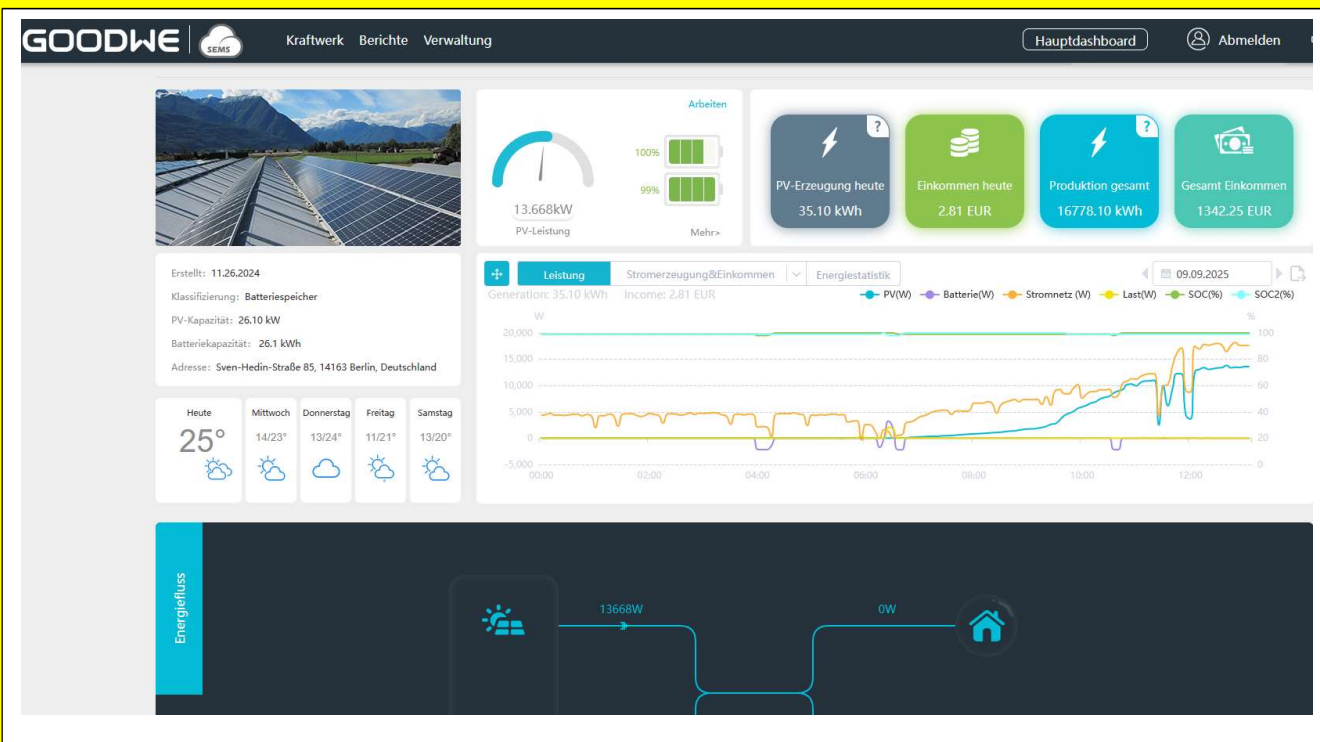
GOODWE SEMS Kraftwerk Berichte Verwaltung Hauptdashboard Abmelden

Arbeiten

13.668kW
PV-Leistung

100%
99%
Mehr>

?
PV-Erzeugung heute
35.10 kWh

Einkommen heute
2.81 EUR

?
Produktion gesamt
16778.10 kWh

Gesamt Einkommen
1342.25 EUR

Erstellt: 11.26.2024
Klassifizierung: Batteriespeicher
PV-Kapazität: 26.10 kW
Batteriekapazität: 26.1 kWh
Adresse: Sven-Hedin-Straße 85, 14163 Berlin, Deutschland

| Heute | Mittwoch | Donnerstag | Freitag | Samstag |
|---|---|---|---|---|
| 25° | 14/23° | 13/24° | 11/21° | 13/20° |

Leistung | Stromerzeugung&Einkommen | Energiestatistik
09.09.2025
Generation: 35.10 kWh Income: 2.81 EUR
PV(W) Batterie(W) Stromnetz (W) Last(W) SOC(%) SOC2(%)
W %
20,000 15,000 10,000 5,000 0 -5,000
100 80 60 40 20 0
00:00 02:00 04:00 06:00 08:00 10:00 12:00

Energiefluss
13668W
0W